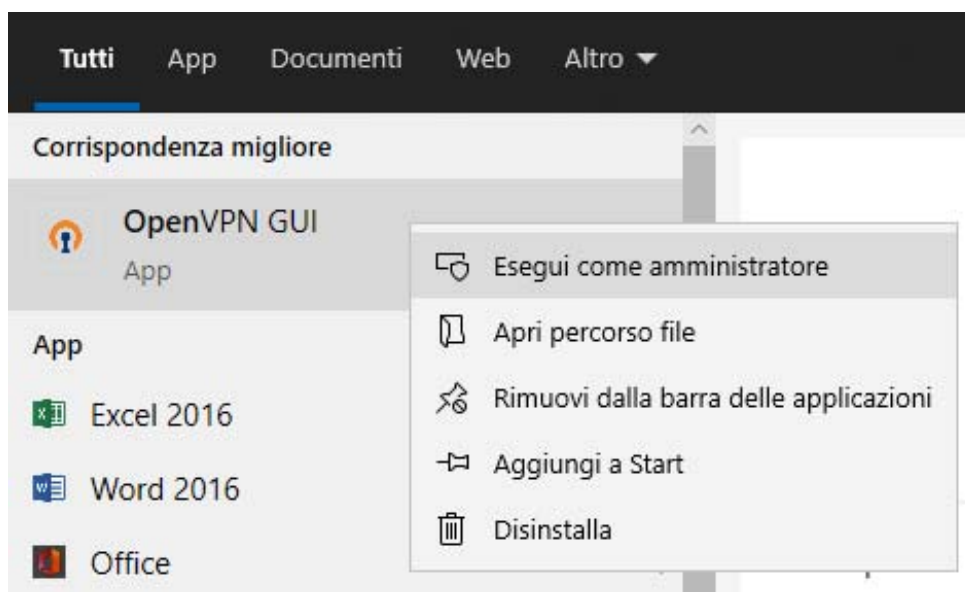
Tutti App Documenti Web Altro

Corrispondenza migliore

OpenVPN GUI
App

App

Excel 2016

Word 2016

Office

Esegui come amministratore

Apri percorso file

Rimuovi dalla barra delle applicazioni

Aggiungi a Start

Disinstalla